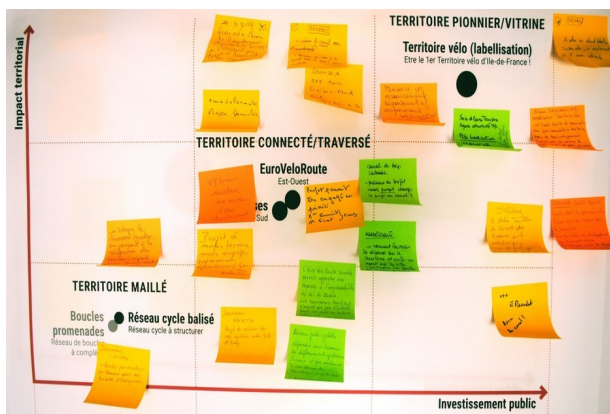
Impact territorial

TERRITOIRE PIONNIER/VITRINE

Territoire vélo (labellisation)
Etre le 1er Territoire vélo d'Ile-de-France !

TERRITOIRE CONNECTÉ/TRAVERSÉ

EuroVeloRoute
Est-Ouest

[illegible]ses
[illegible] Sud

TERRITOIRE MAILLÉ

Boucles promenades
Réseau de boucles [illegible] à comple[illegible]

Réseau cycle balisé
Réseau cycle à structurer

Investissement public

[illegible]